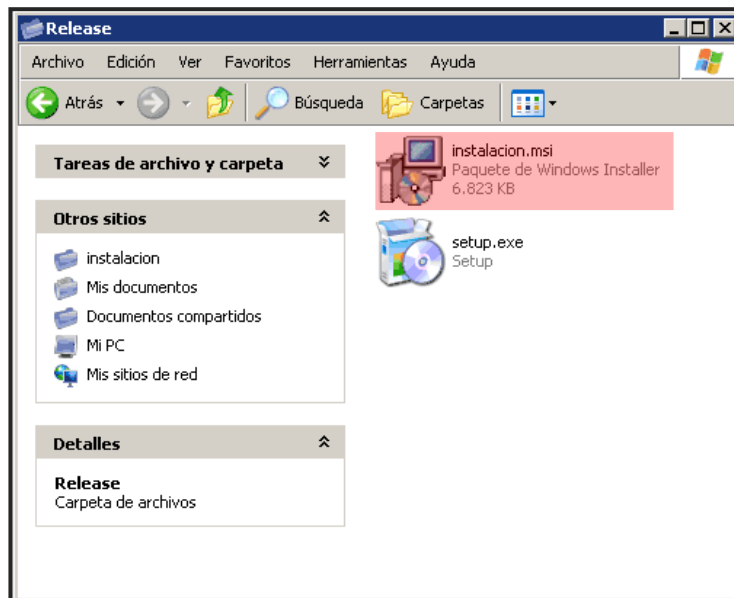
Release

Archivo Edición Ver Favoritos Herramientas Ayuda

Atrás Búsqueda Carpetas

Tareas de archivo y carpeta

Otros sitios

instalacion
Mis documentos
Documentos compartidos
Mi PC
Mis sitios de red

Detalles

Release
Carpeta de archivos

instalacion.msi
Paquete de Windows Installer
6.823 KB

setup.exe
Setup